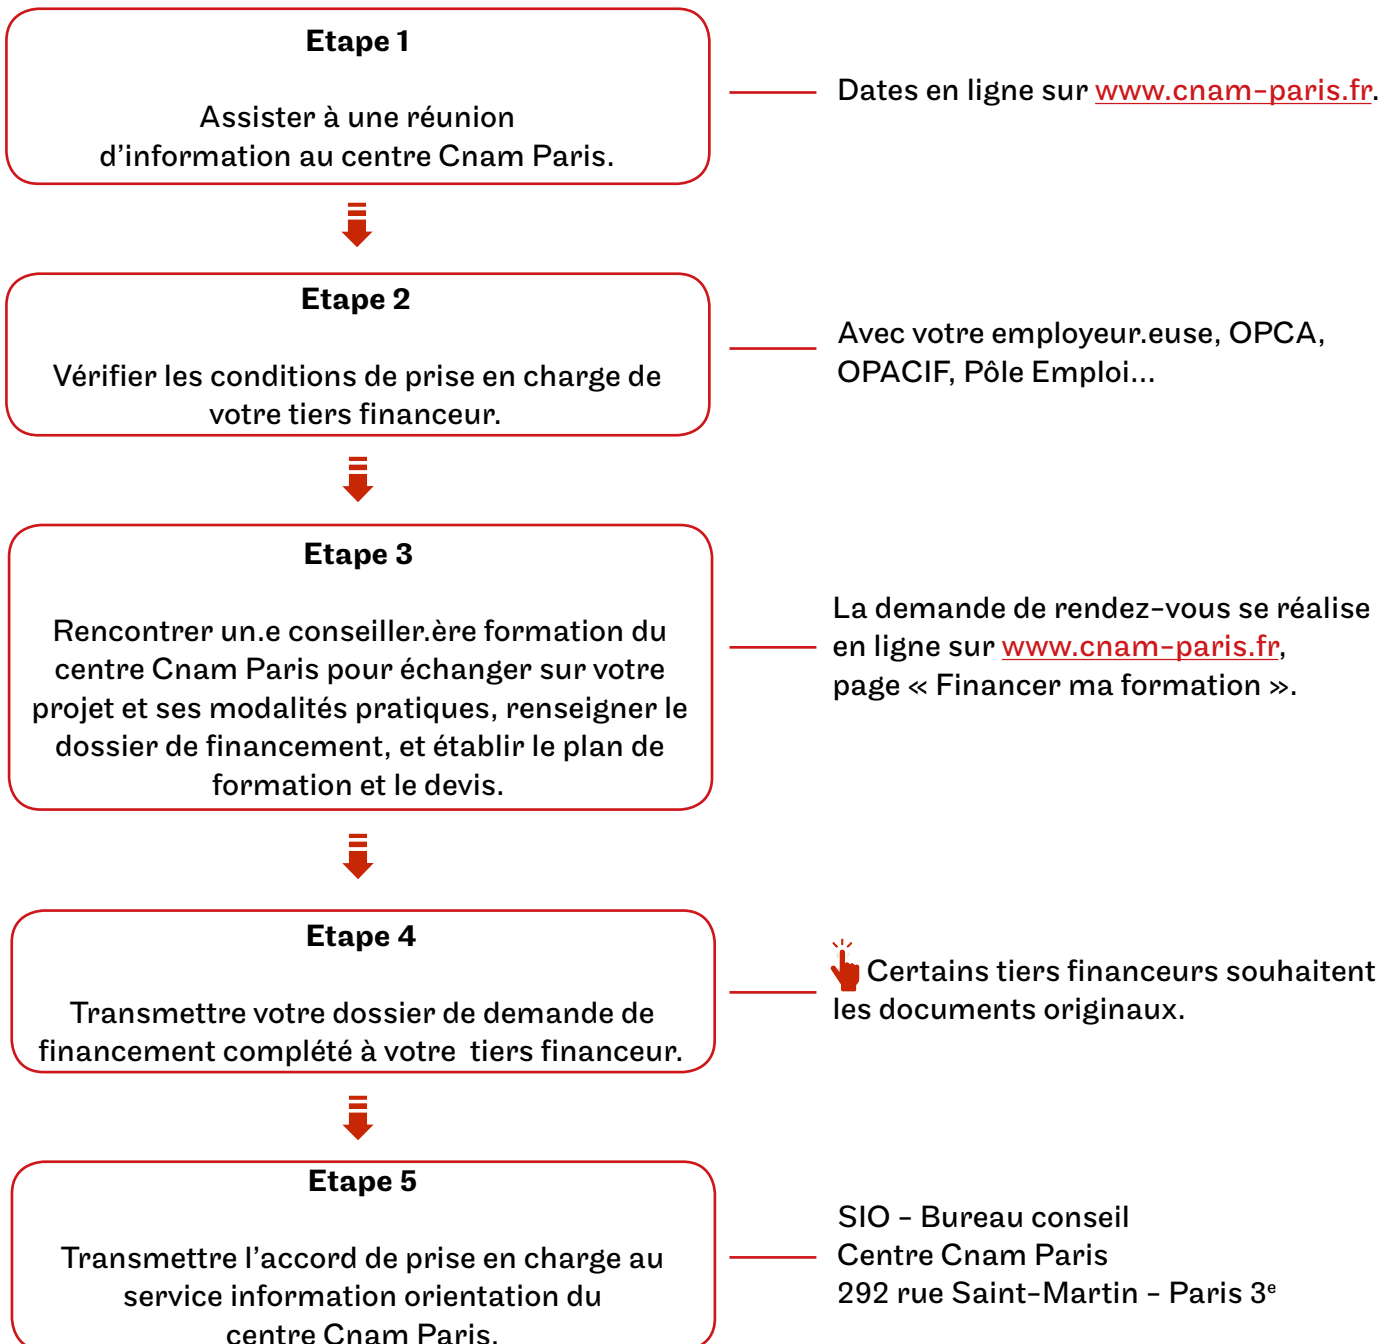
Etape 1

Assister à une réunion d'information au centre Cnam Paris.

Dates en ligne sur www.cnam-paris.fr.

Etape 2

Vérifier les conditions de prise en charge de votre tiers financeur.

Avec votre employeur.euse, OPCA, OPACIF, Pôle Emploi...

Etape 3

Rencontrer un.e conseiller.ère formation du centre Cnam Paris pour échanger sur votre projet et ses modalités pratiques, renseigner le dossier de financement, et établir le plan de formation et le devis.

La demande de rendez-vous se réalise en ligne sur www.cnam-paris.fr, page « Financer ma formation ».

Etape 4

Transmettre votre dossier de demande de financement complété à votre tiers financeur.

Certains tiers financeurs souhaitent les documents originaux.

Etape 5

Transmettre l'accord de prise en charge au service information orientation du centre Cnam Paris.

SIO - Bureau conseil
Centre Cnam Paris
292 rue Saint-Martin - Paris 3$^e$